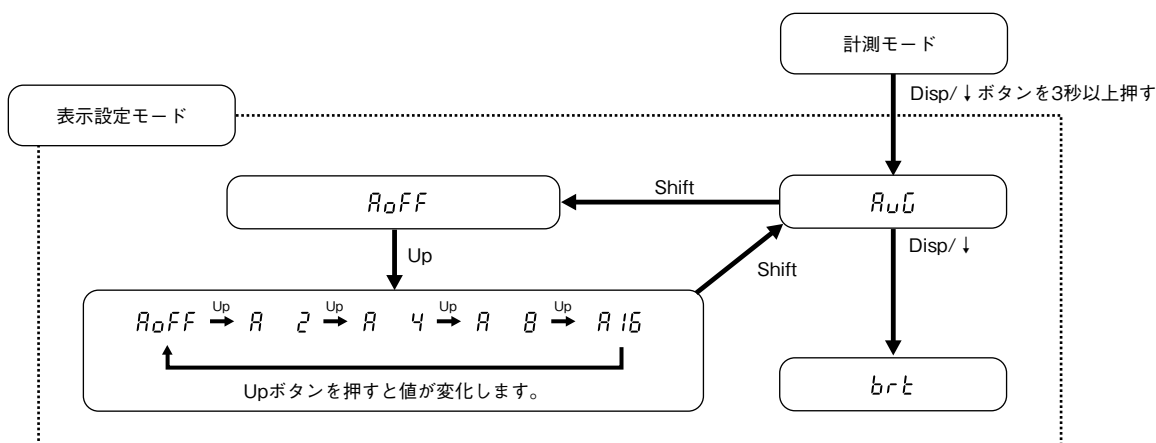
計測モード

Disp/↓ボタンを3秒以上押す

表示設定モード

AoFF

Shift

AuG

Up

Disp/↓

Shift

AoFF $\xrightarrow{Up}$ A 2 $\xrightarrow{Up}$ A 4 $\xrightarrow{Up}$ A 8 $\xrightarrow{Up}$ A 16

Upボタンを押すと値が変化します。

brt